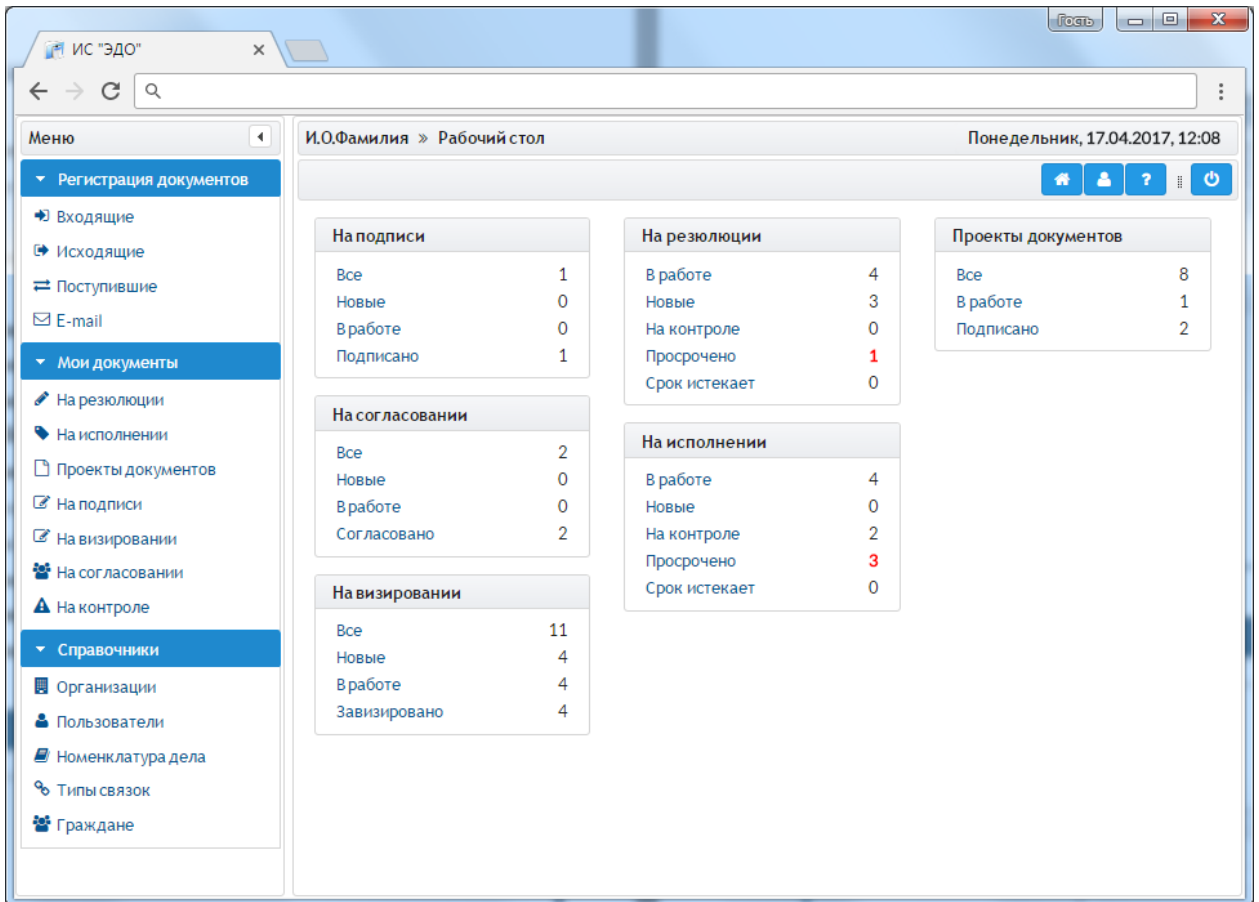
Гость

ИС "ЭДО"

Меню

Регистрация документов
Входящие
Исходящие
Поступившие
E-mail

Мои документы
На резолюции
На исполнении
Проекты документов
На подписи
На визировании
На согласовании
На контроле

Справочники
Организации
Пользователи
Номенклатура дела
Типы связок
Граждане

И.О.Фамилия » Рабочий стол

Понедельник, 17.04.2017, 12:08

На подписи

| | |
|---|---|
| Все | 1 |
| Новые | 0 |
| В работе | 0 |
| Подписано | 1 |

На согласовании

| | |
|---|---|
| Все | 2 |
| Новые | 0 |
| В работе | 0 |
| Согласовано | 2 |

На визировании

| | |
|---|---|
| Все | 11 |
| Новые | 4 |
| В работе | 4 |
| Завизировано | 4 |

На резолюции

| | |
|---|---|
| В работе | 4 |
| Новые | 3 |
| На контроле | 0 |
| Просрочено | 1 |
| Срок истекает | 0 |

На исполнении

| | |
|---|---|
| В работе | 4 |
| Новые | 0 |
| На контроле | 2 |
| Просрочено | 3 |
| Срок истекает | 0 |

Проекты документов

| | |
|---|---|
| Все | 8 |
| В работе | 1 |
| Подписано | 2 |